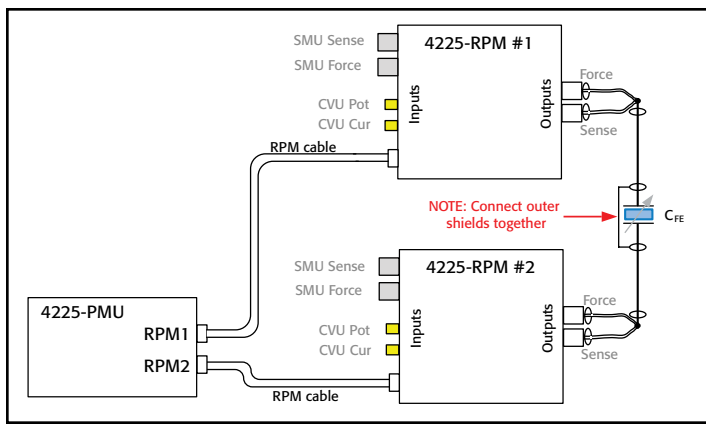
SMU Sense
SMU Force
4225-RPM #1
CVU Pot
CVU Cur
Inputs
Outputs
Force
Sense
RPM cable
NOTE: Connect outer shields together
$C_{FE}$
SMU Sense
SMU Force
4225-RPM #2
4225-PMU
RPM1
RPM2
CVU Pot
CVU Cur
Inputs
Outputs
Force
Sense
RPM cable